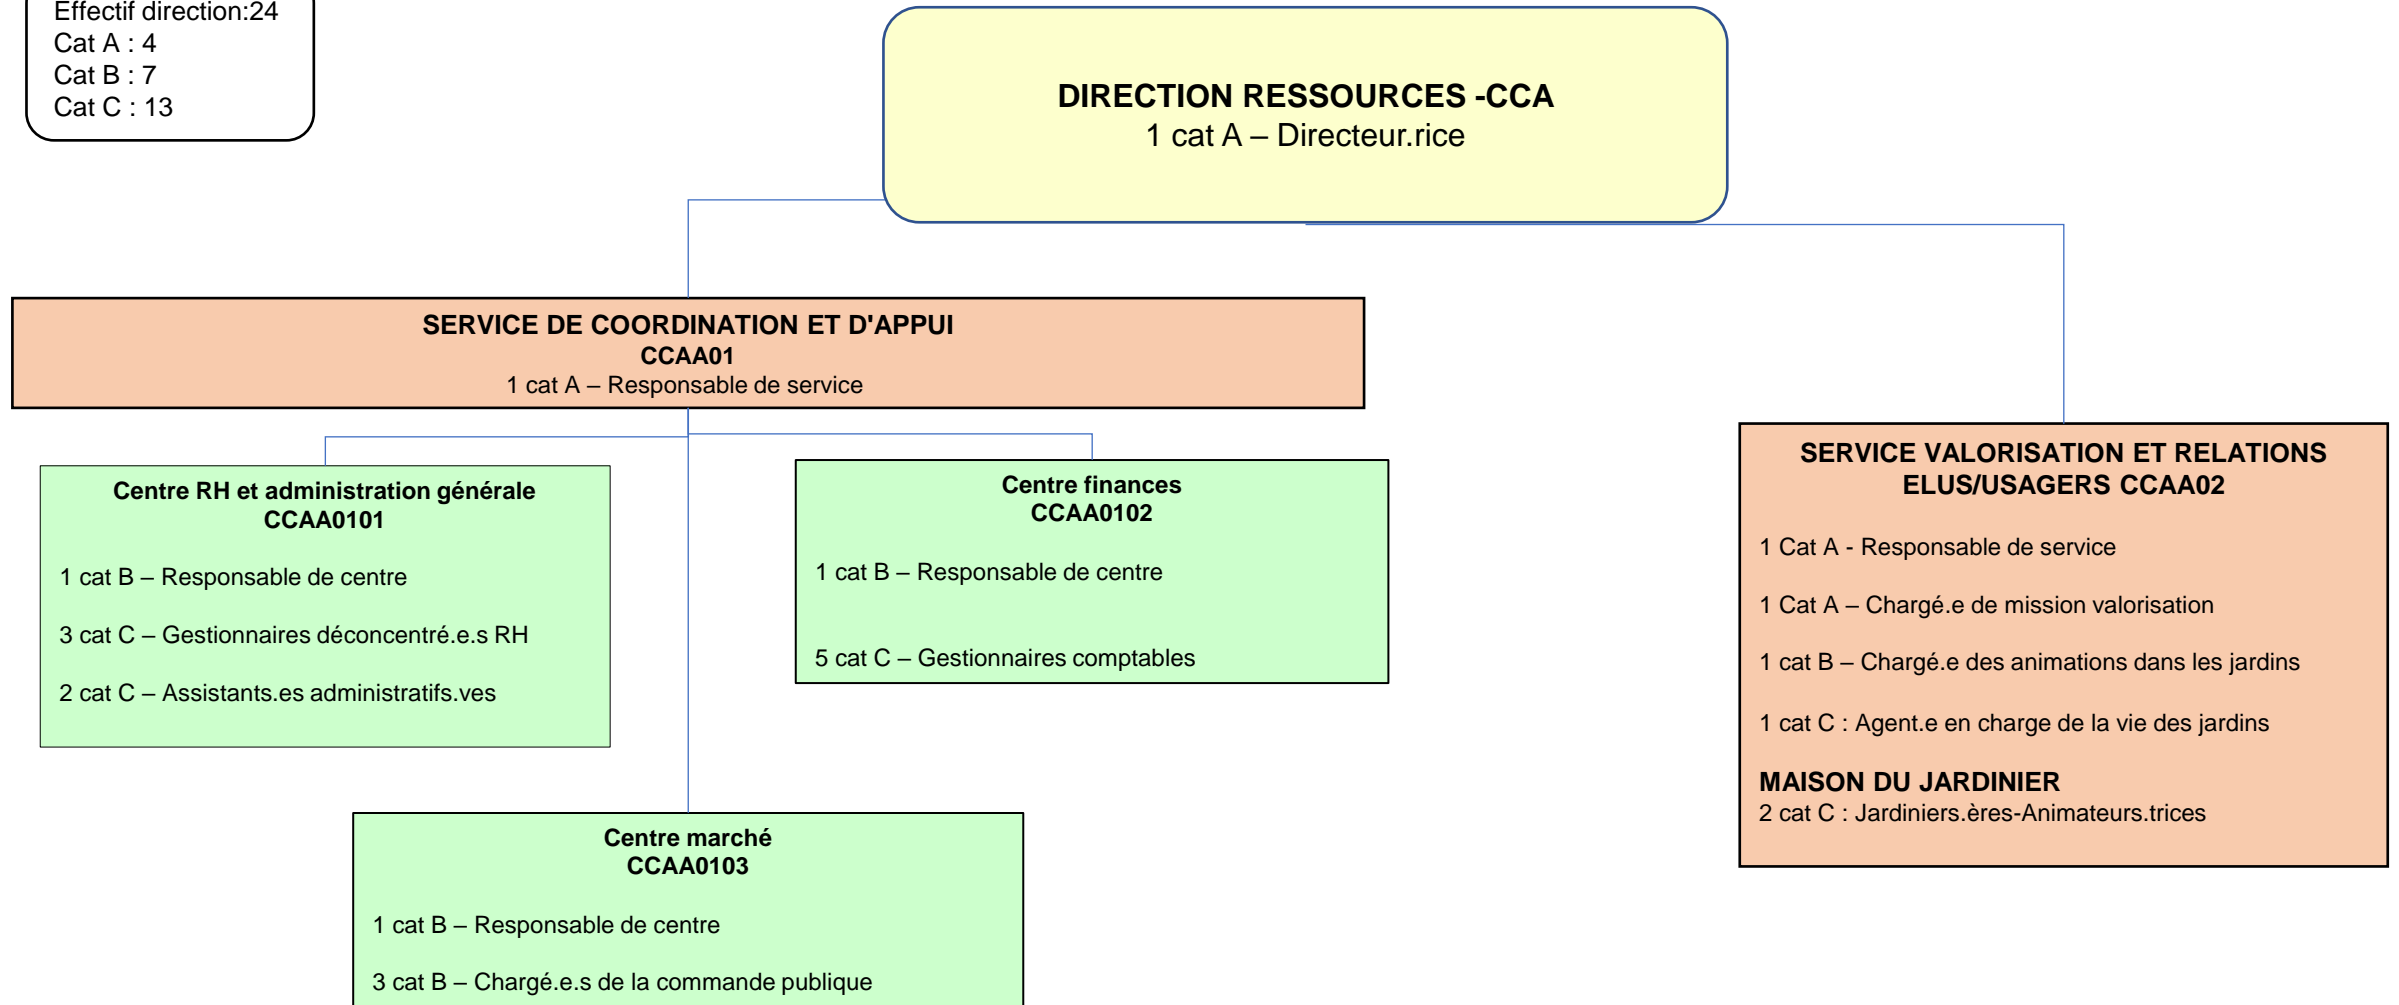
Effectif direction:24
Cat A : 4
Cat B : 7
Cat C : 13

DIRECTION RESSOURCES -CCA
1 cat A – Directeur.rice

SERVICE DE COORDINATION ET D'APPUI
CCAA01
1 cat A – Responsable de service

Centre RH et administration générale
CCAA0101

1 cat B – Responsable de centre

3 cat C – Gestionnaires déconcentré.e.s RH

2 cat C – Assistants.es administratifs.ves

Centre finances
CCAA0102

1 cat B – Responsable de centre

5 cat C – Gestionnaires comptables

Centre marché
CCAA0103

1 cat B – Responsable de centre

3 cat B – Chargé.e.s de la commande publique

SERVICE VALORISATION ET RELATIONS ELUS/USAGERS CCAA02

1 Cat A - Responsable de service

1 Cat A – Chargé.e de mission valorisation

1 cat B – Chargé.e des animations dans les jardins

1 cat C : Agent.e en charge de la vie des jardins

MAISON DU JARDINIER
2 cat C : Jardiniers.ères-Animateurs.trices